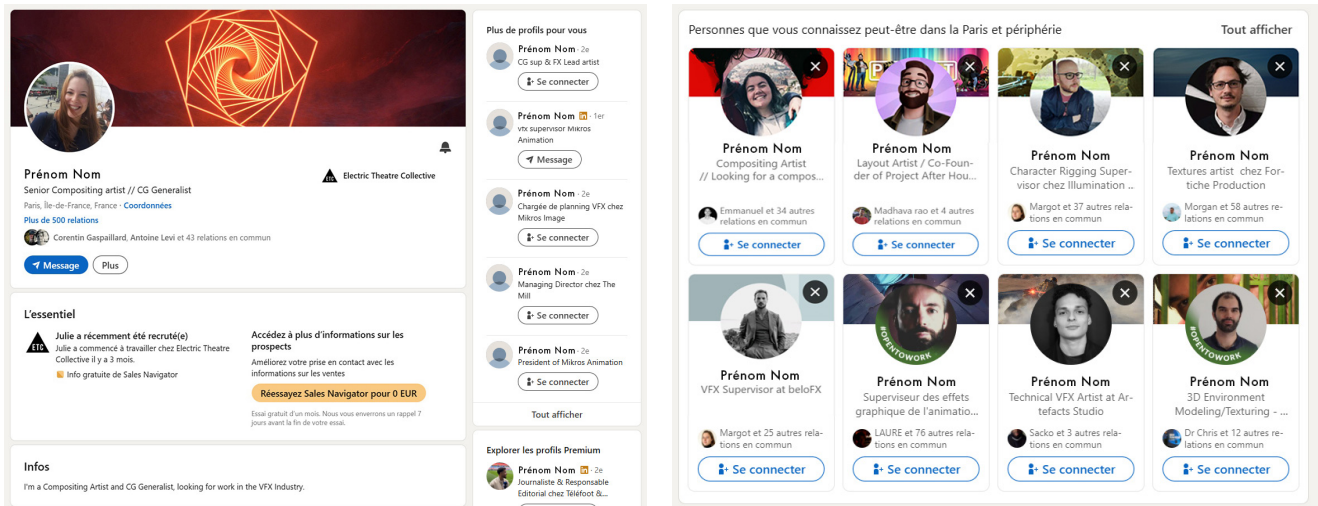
Prénom Nom
Senior Compositing artist // CG Generalist
Paris, Île-de-France, France · Coordonnées
Plus de 500 relations
Corentin Gaspaillard, Antoine Levi et 43 relations en commun
Message
Plus

ETC Electric Theatre Collective

L'essentiel
Julie a récemment été recruté(e)
Julie a commencé à travailler chez Electric Theatre Collective il y a 3 mois.
Info gratuite de Sales Navigator

Accédez à plus d'informations sur les prospects
Améliorez votre prise en contact avec les informations sur les ventes
Réessayez Sales Navigator pour 0 EUR
Essai gratuit d'un mois. Nous vous enverrons un rappel 7 jours avant la fin de votre essai.

Infos
I'm a Compositing Artist and CG Generalist, looking for work in the VFX Industry.

Plus de profils pour vous
Prénom Nom · 2e
CG sup & FX Lead artist
Se connecter
Prénom Nom · 1er
vfx supervisor Mikros Animation
Message
Prénom Nom · 2e
Chargée de planning VFX chez Mikros Image
Se connecter
Prénom Nom · 2e
Managing Director chez The Mill
Se connecter
Prénom Nom · 2e
President of Mikros Animation
Se connecter
Tout afficher

Explorer les profils Premium
Prénom Nom · 2e
Journaliste & Responsable Editorial chez Téléfoot &...

Personnes que vous connaissez peut-être dans la Paris et périphérie
Tout afficher

Prénom Nom
Compositing Artist // Looking for a compos...
Emmanuel et 34 autres relations en commun
Se connecter

Prénom Nom
Layout Artist / Co-Founder of Project After Hou...
Madhava rao et 4 autres relations en commun
Se connecter

Prénom Nom
Character Rigging Supervisor chez Illumination ...
Margot et 37 autres relations en commun
Se connecter

Prénom Nom
Textures artist chez Fortiche Production
Morgan et 58 autres relations en commun
Se connecter

Prénom Nom
VFX Supervisor at beloFX
Margot et 25 autres relations en commun
Se connecter

Prénom Nom
Superviseur des effets graphique de l'animatio...
LAURE et 76 autres relations en commun
Se connecter

Prénom Nom
Technical VFX Artist at Artefacts Studio
Sacko et 3 autres relations en commun
Se connecter

Prénom Nom
3D Environment Modeling/Texturing - ...
Dr Chris et 12 autres relations en commun
Se connecter